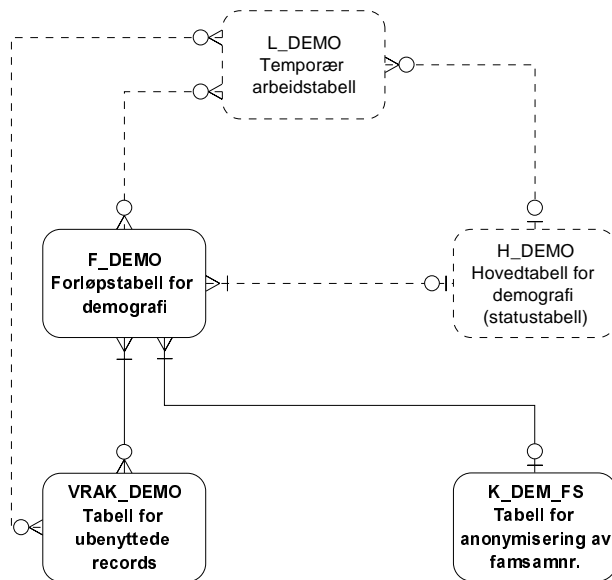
L_DEMO
Temporær arbeidstabell

F_DEMO
Forløpstabell for demografi

H_DEMO
Hovedtabell for demografi (statustabell)

VRAK_DEMO
Tabell for ubenyttede records

K_DEM_FS
Tabell for anonymisering av famsamnr.